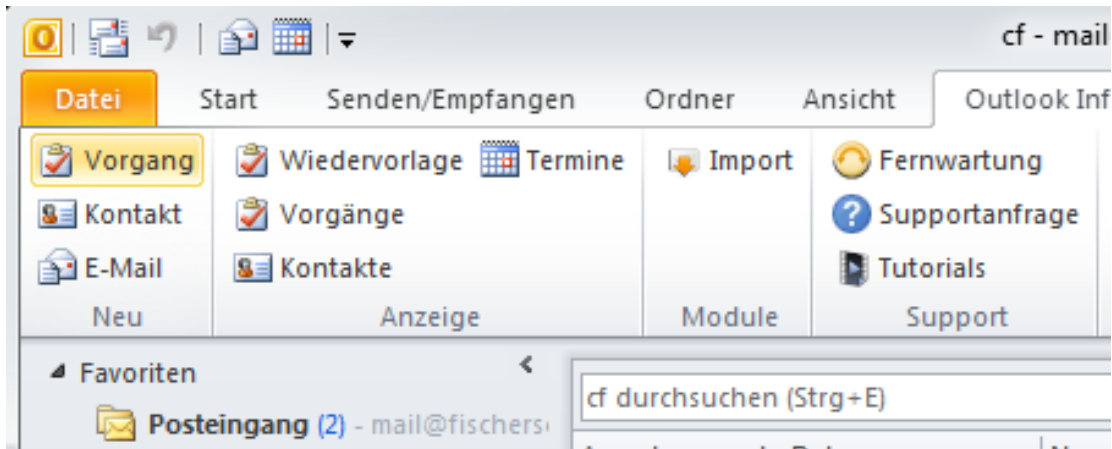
cf - mail

Datei Start Senden/Empfangen Ordner Ansicht Outlook Inf

Vorgang
Kontakt
E-Mail
Neu

Wiedervorlage Termine
Vorgänge
Kontakte
Anzeige

Import
Module

Fernwartung
Supportanfrage
Tutorials
Support

Favoriten
Posteingang (2) - mail@fischers

cf durchsuchen (Strg+E)